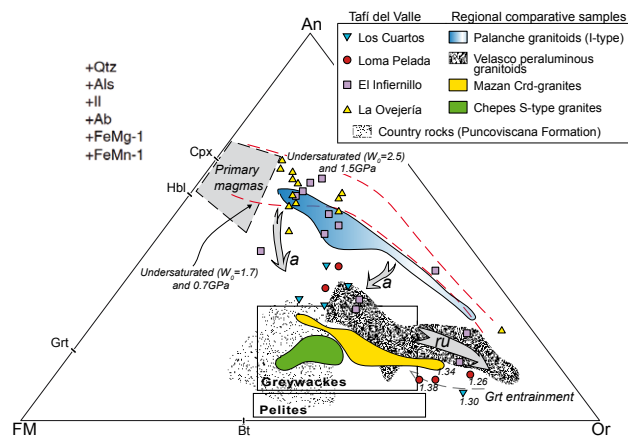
An

+Qtz
+Als
+Il
+Ab
+FeMg-1
+FeMn-1

Tafí del Valle
Los Cuartos
Loma Pelada
El Infiernillo
La Ovejería

Regional comparative samples
Palanche granitoids (I-type)
Velasco peraluminous granitoids
Mazan Crd-granites
Chepes S-type granites
Country rocks (Puncoviscana Formation)

Cpx
Hbl
Primary magmas
Undersaturated ($W_0$=2.5) and 1.5GPa
Undersaturated ($W_0$=1.7) and 0.7GPa
a
a
ru
Grt
Greywackes
Pelites
1.34
1.38
1.26
1.30
Grt entrainment

FM
Bt
Or